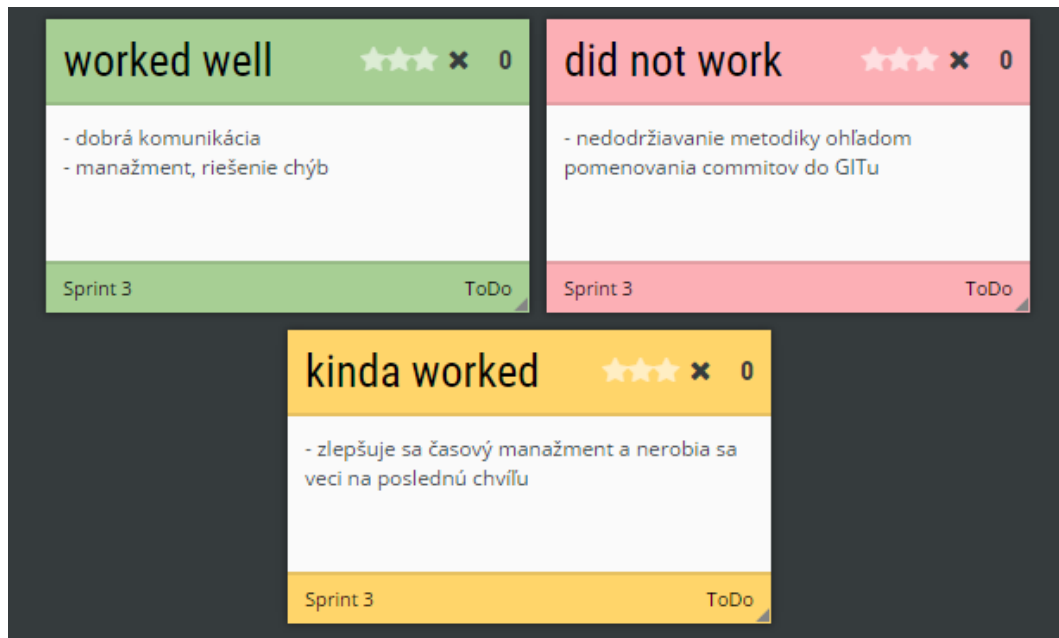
worked well ✖ 0

- dobrá komunikácia
- manažment, riešenie chýb

Sprint 3 ToDo

did not work ✖ 0

- nedodržiavanie metodiky ohľadom pomenovania commitov do GITu

Sprint 3 ToDo

kinda worked ✖ 0

- zlepšuje sa časový manažment a nerobia sa veci na poslednú chvíľu

Sprint 3 ToDo